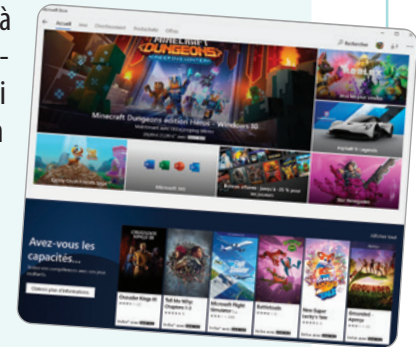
à
-
i
n

Microsoft Store

Accueil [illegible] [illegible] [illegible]

Rechercher

MINECRAFT DUNGEONS

Minecraft Dungeons édition Héros - Windows 10

Microsoft 365

Avez-vous les capacités...

Obtenir plus d'informations

Crusader Kings III

Tell Me Why: Chapters 1-3

Microsoft Flight Simulator

Battletoads

New Super Lucky's Tale

Grounded - Aperçu